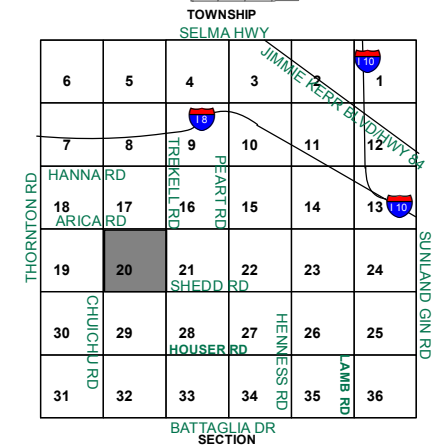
TOWNSHIP
SELMA HWY
JIMMIE KERR BLVD/HWY 84
10
6
5
4
3
2
1
8
7
8
9
10
11
12
HANNA RD
18
17
16
15
14
13
10
ARICA RD
TREKELL RD
PEART RD
THORNTON RD
SUNLAND GIN RD
19
20
21
22
23
24
SHEDD RD
30
29
28
27
26
25
HOUSER RD
CHUICHU RD
HENNESS RD
LAMB RD
31
32
33
34
35
36
BATTAGLIA DR
SECTION